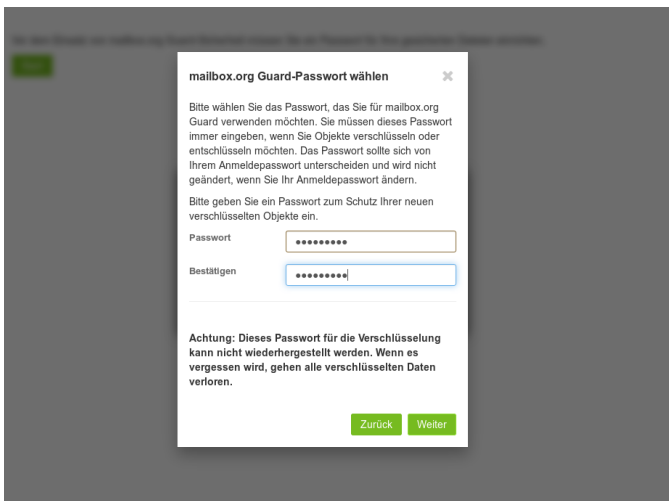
mailbox.org Guard-Passwort wählen

Bitte wählen Sie das Passwort, das Sie für mailbox.org Guard verwenden möchten. Sie müssen dieses Passwort immer eingeben, wenn Sie Objekte verschlüsseln oder entschlüsseln möchten. Das Passwort sollte sich von Ihrem Anmeldepasswort unterscheiden und wird nicht geändert, wenn Sie Ihr Anmeldepasswort ändern.

Bitte geben Sie ein Passwort zum Schutz Ihrer neuen verschlüsselten Objekte ein.

Passwort •••••••••

Bestätigen •••••••••

Achtung: Dieses Passwort für die Verschlüsselung kann nicht wiederhergestellt werden. Wenn es vergessen wird, gehen alle verschlüsselten Daten verloren.

Zurück Weiter